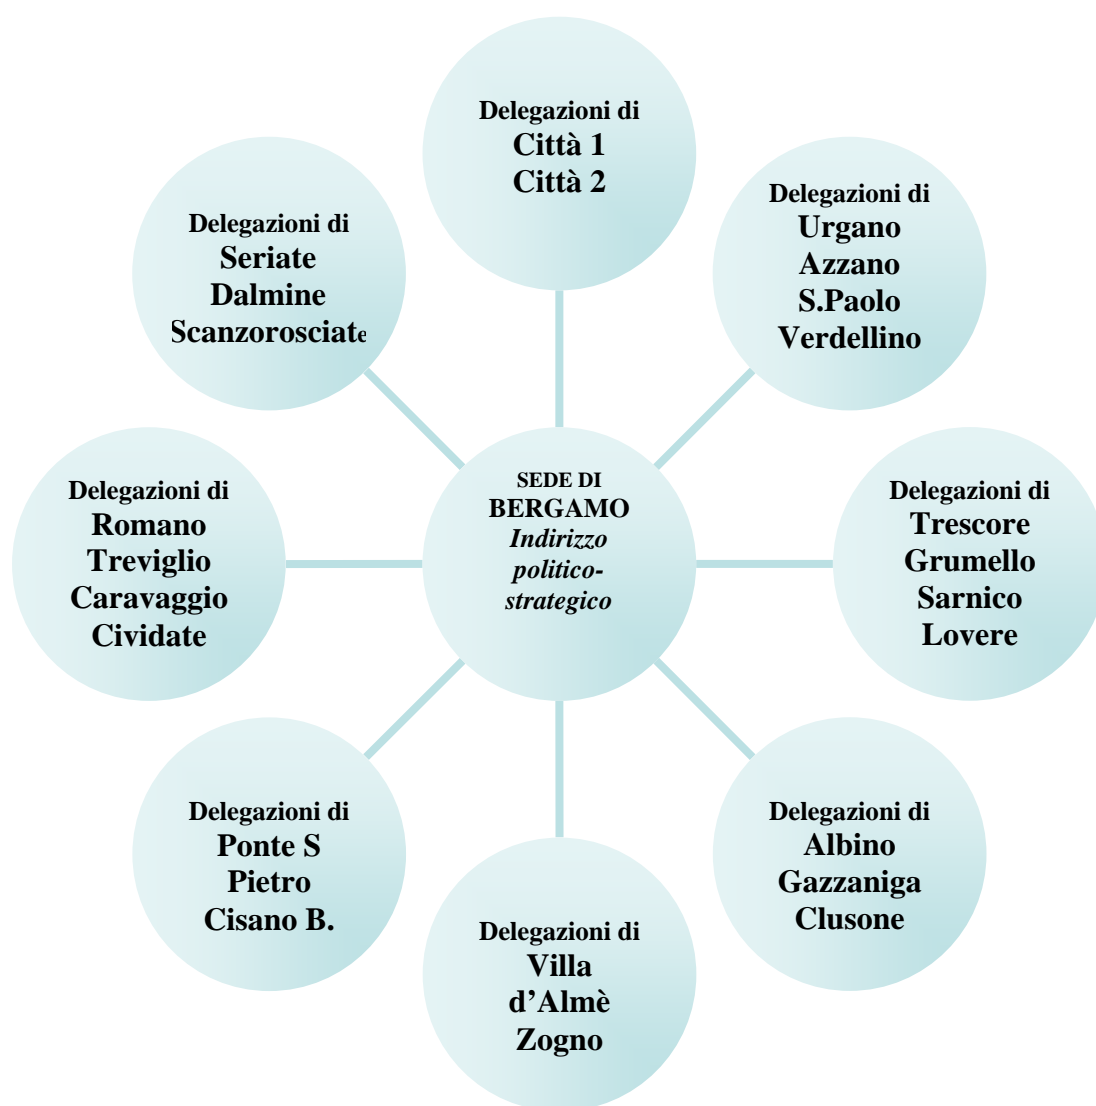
Delegazioni di
Città 1
Città 2

Delegazioni di
Urgano
Azzano
S.Paolo
Verdellino

Delegazioni di
Trescore
Grumello
Sarnico
Lovere

Delegazioni di
Albino
Gazzaniga
Clusone

Delegazioni di
Villa
d'Almè
Zogno

Delegazioni di
Ponte S
Pietro
Cisano B.

Delegazioni di
Romano
Treviglio
Caravaggio
Cividate

Delegazioni di
Seriate
Dalmine
Scanzorosciate

SEDE DI
BERGAMO
Indirizzo
politico-
strategico